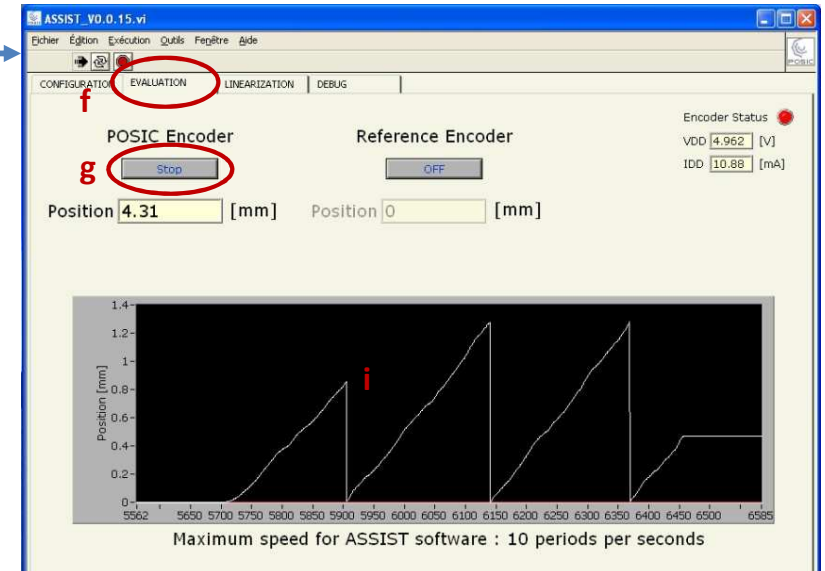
ASSIST_V0.0.15.vi

Fichier Édition Exécution Outils Fenêtre Aide

POSIC

CONFIGURATIO EVALUATION LINEARIZATION DEBUG

f

Encoder Status

VDD 4.962 [V]

IDD 10.88 [mA]

POSIC Encoder

Reference Encoder

g

Stop

OFF

Position 4.31 [mm]

Position 0 [mm]

i

1.4
1.2
1
0.8
0.6
0.4
0.2
0

Position [mm]

5562 5650 5700 5750 5800 5850 5900 5950 6000 6050 6100 6150 6200 6250 6300 6350 6400 6450 6500 6585

Maximum speed for ASSIST software : 10 periods per seconds